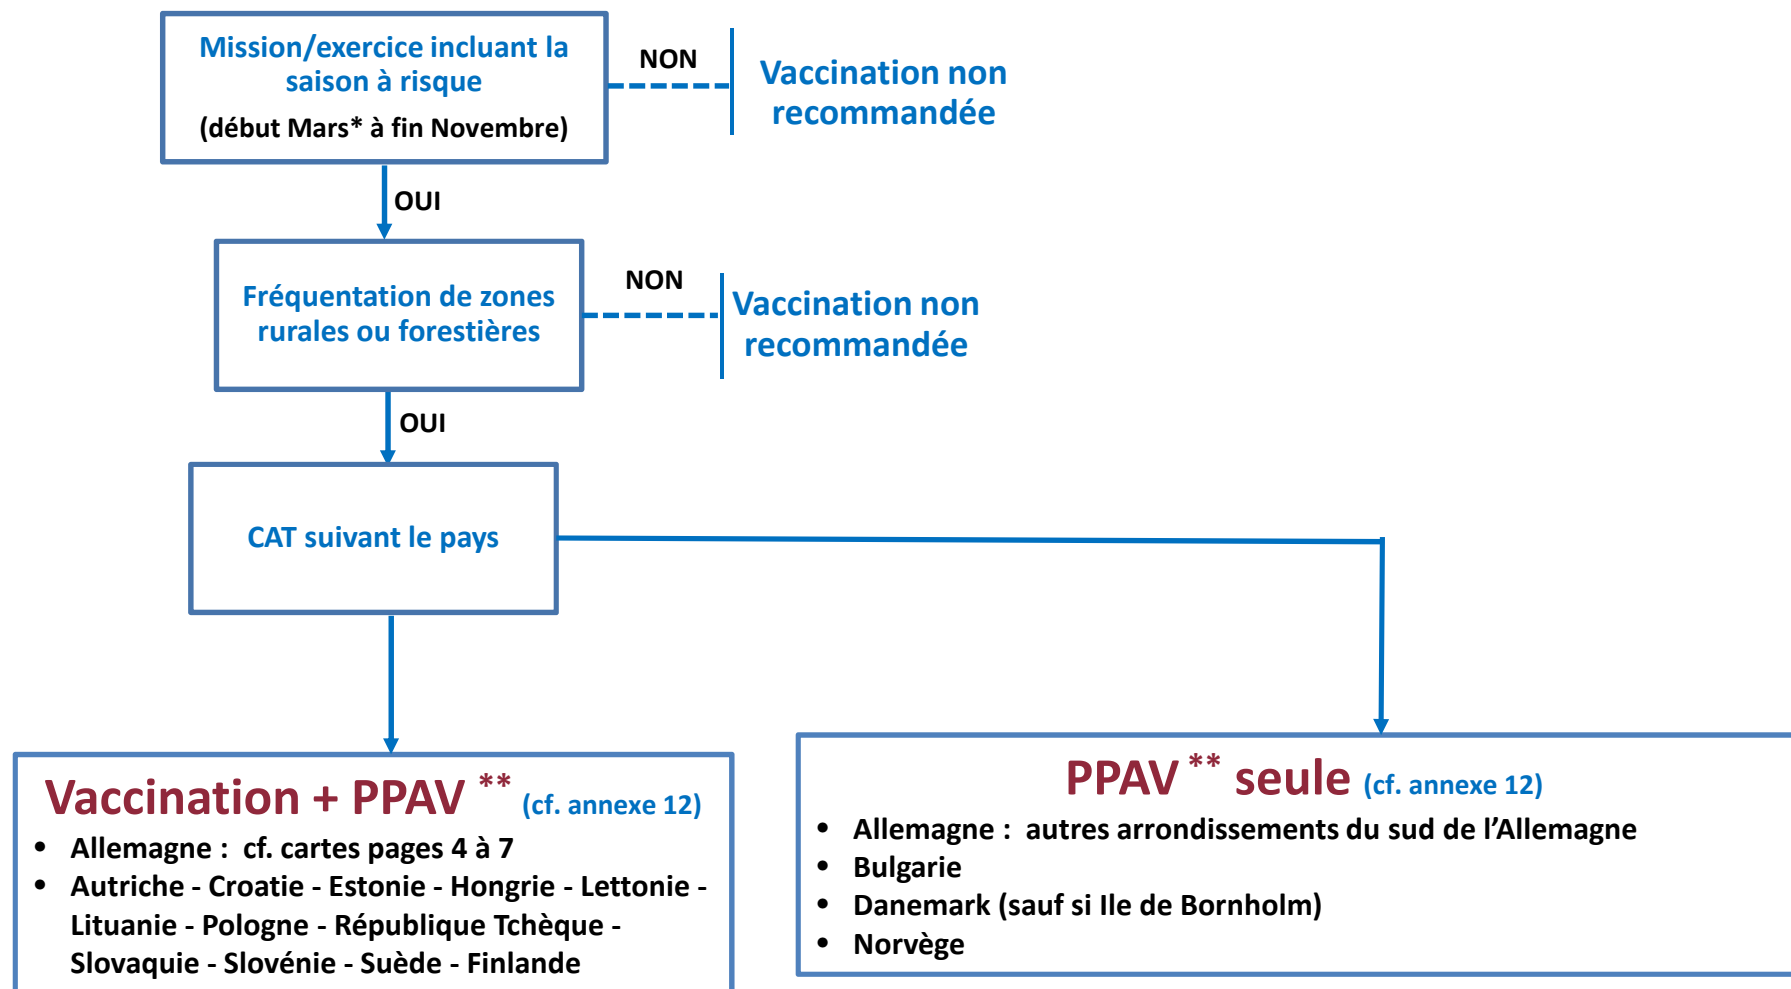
Mission/exercice incluant la saison à risque
(début Mars* à fin Novembre)

NON

Vaccination non recommandée

OUI

Fréquentation de zones rurales ou forestières

NON

Vaccination non recommandée

OUI

CAT suivant le pays

Vaccination + PPAV ** (cf. annexe 12)
• Allemagne : cf. cartes pages 4 à 7
• Autriche - Croatie - Estonie - Hongrie - Lettonie - Lituanie - Pologne - République Tchèque - Slovaquie - Slovénie - Suède - Finlande

PPAV ** seule (cf. annexe 12)
• Allemagne : autres arrondissements du sud de l'Allemagne
• Bulgarie
• Danemark (sauf si Ile de Bornholm)
• Norvège